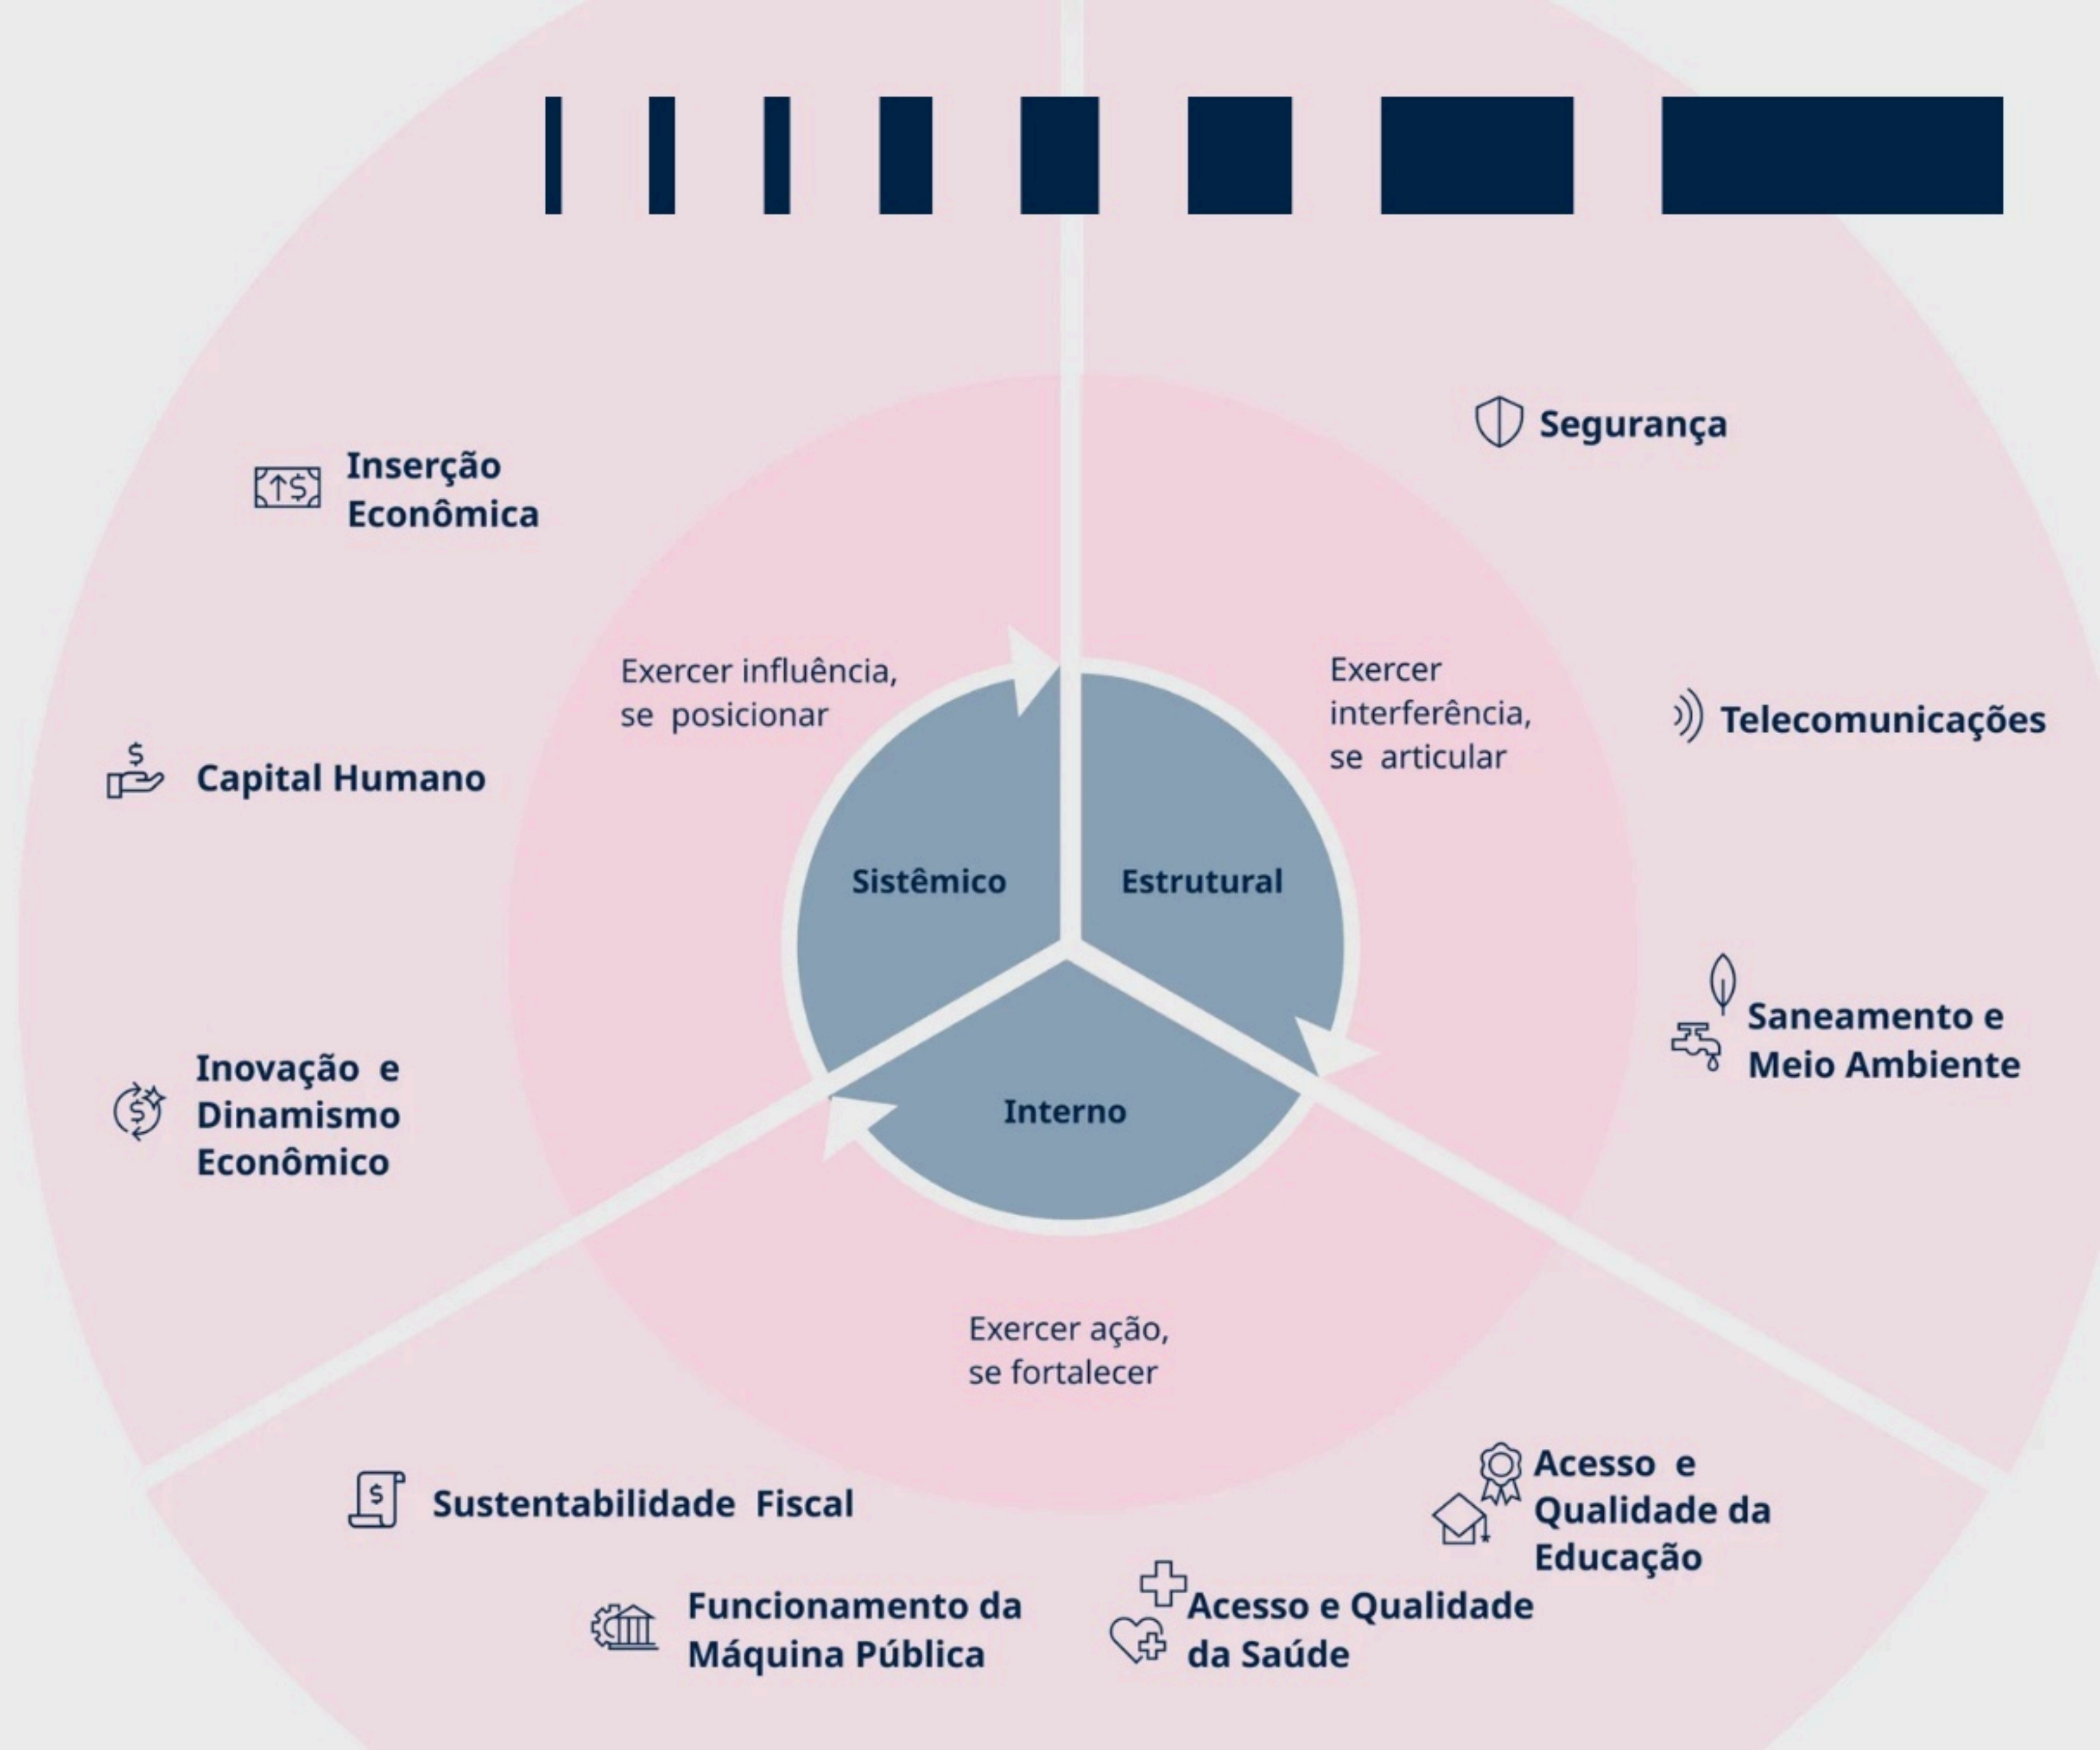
Inserção Econômica

Capital Humano

Inovação e Dinamismo Econômico

Exercer influência, se posicionar

Sistêmico

Estrutural

Interno

Exercer interferência, se articular

Segurança

Telecomunicações

Saneamento e Meio Ambiente

Exercer ação, se fortalecer

Sustentabilidade Fiscal

Funcionamento da Máquina Pública

Acesso e Qualidade da Saúde

Acesso e Qualidade da Educação